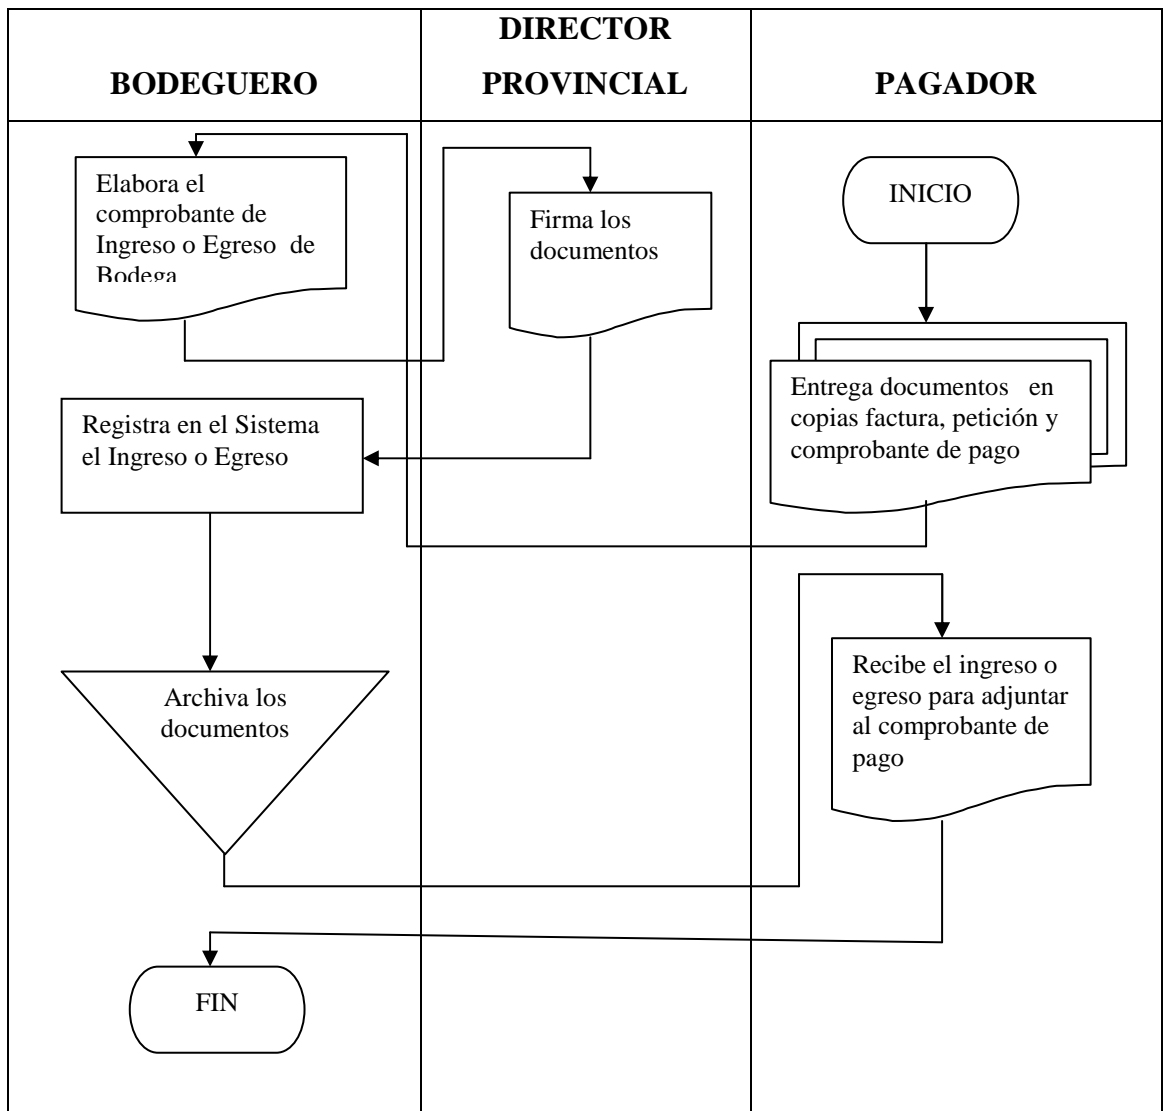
BODEGUERO

DIRECTOR PROVINCIAL

PAGADOR

Elabora el comprobante de Ingreso o Egreso de Bodega

Firma los documentos

INICIO

Entrega documentos en copias factura, petición y comprobante de pago

Registra en el Sistema el Ingreso o Egreso

Recibe el ingreso o egreso para adjuntar al comprobante de pago

Archiva los documentos

FIN